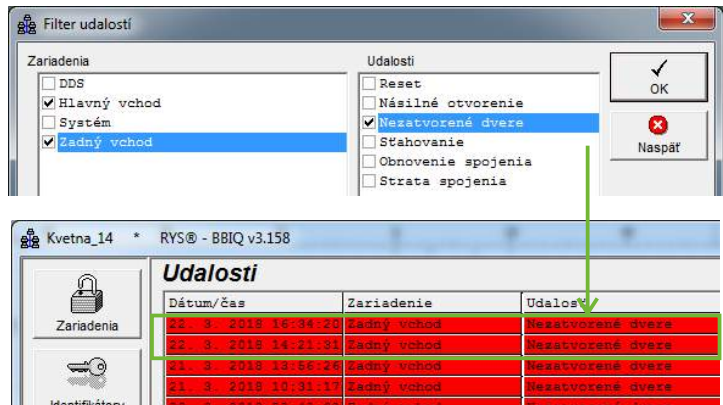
Filter udalostí

Zariadenia
DDS
Hlavný vchod
Systém
Zadný vchod

Udalosti
Reset
Násilné otvorenie
Nezatvorené dvere
Sťahovanie
Obnovenie spojenia
Strata spojenia

OK
Naspäť

Kvetna_14 * RYS® - BBIQ v3.158

Zariadenia
Identifikátory

Udalosti

| Dátum/čas | Zariadenie | Udalosť |
|---|---|---|
| 22. 3. 2018 16:34:20 | Zadný vchod | Nezatvorené dvere |
| 22. 3. 2018 14:21:31 | Zadný vchod | Nezatvorené dvere |
| 21. 3. 2018 13:56:26 | Zadný vchod | Nezatvorené dvere |
| 21. 3. 2018 10:31:17 | Zadný vchod | Nezatvorené dvere |